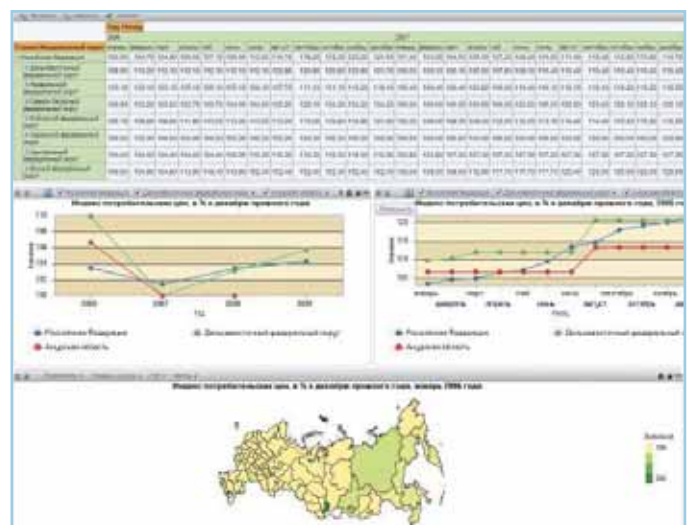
Индекс потребительских цен, в % к декабрю прошлого года

Российская Федерация
Дальневосточный федеральный округ
Амурская область

Индекс потребительских цен, в % к декабрю прошлого года, 2006 год

Индекс потребительских цен, в % к декабрю прошлого года, январь 2006 года

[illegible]